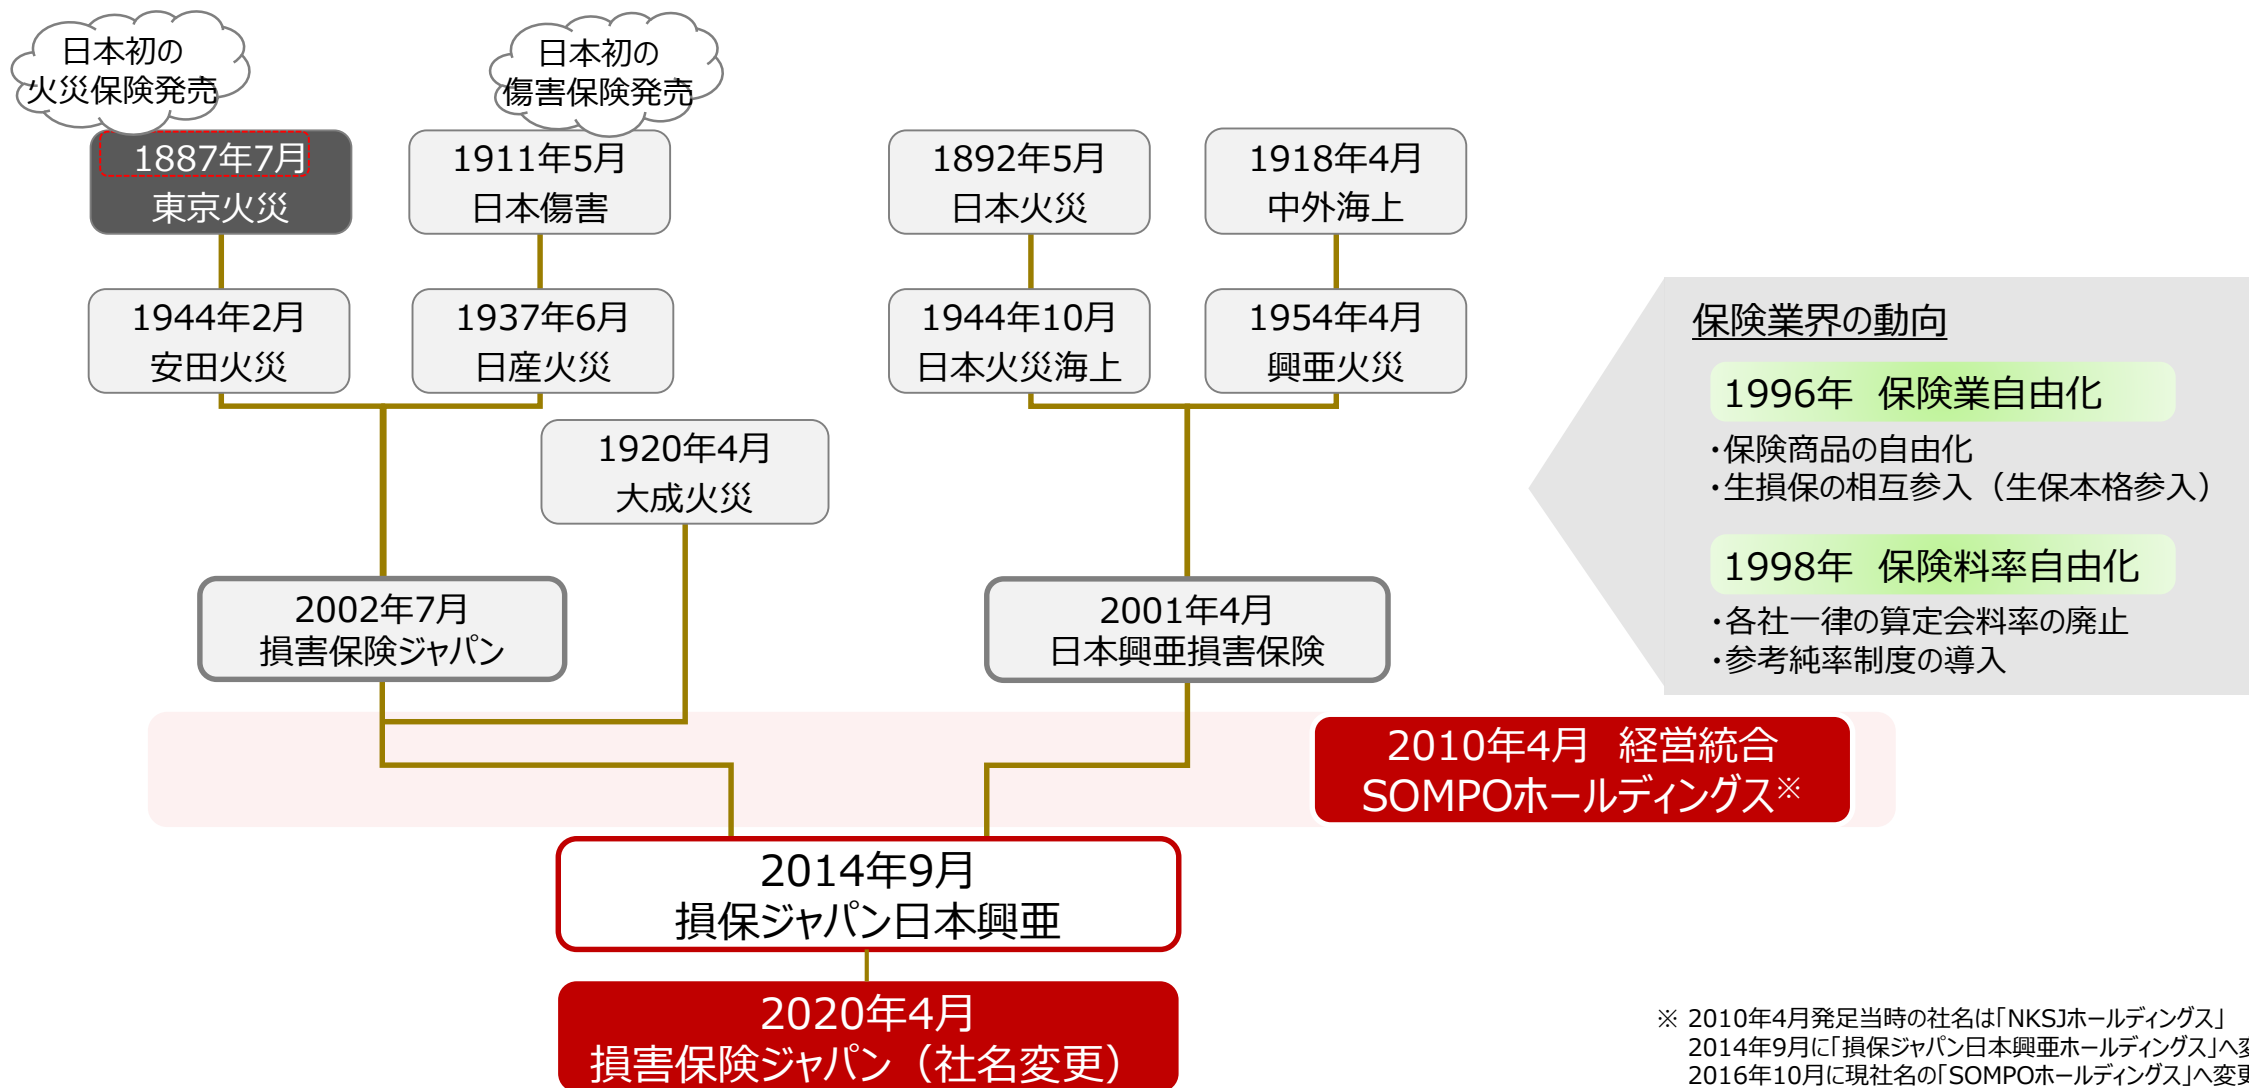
日本初の
火災保険発売

日本初の
傷害保険発売

1887年7月
東京火災

1911年5月
日本傷害

1892年5月
日本火災

1918年4月
中外海上

1944年2月
安田火災

1937年6月
日産火災

1944年10月
日本火災海上

1954年4月
興亜火災

1920年4月
大成火災

保険業界の動向

1996年　保険業自由化

・保険商品の自由化
・生損保の相互参入（生保本格参入）

1998年　保険料率自由化

・各社一律の算定会料率の廃止
・参考純率制度の導入

2002年7月
損害保険ジャパン

2001年4月
日本興亜損害保険

2010年4月　経営統合
SOMPOホールディングス※

2014年9月
損保ジャパン日本興亜

2020年4月
損害保険ジャパン（社名変更）

※ 2010年4月発足当時の社名は「NKSJホールディングス」
2014年9月に「損保ジャパン日本興亜ホールディングス」へ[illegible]
2016年10月に現社名の「SOMPOホールディングス」へ変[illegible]